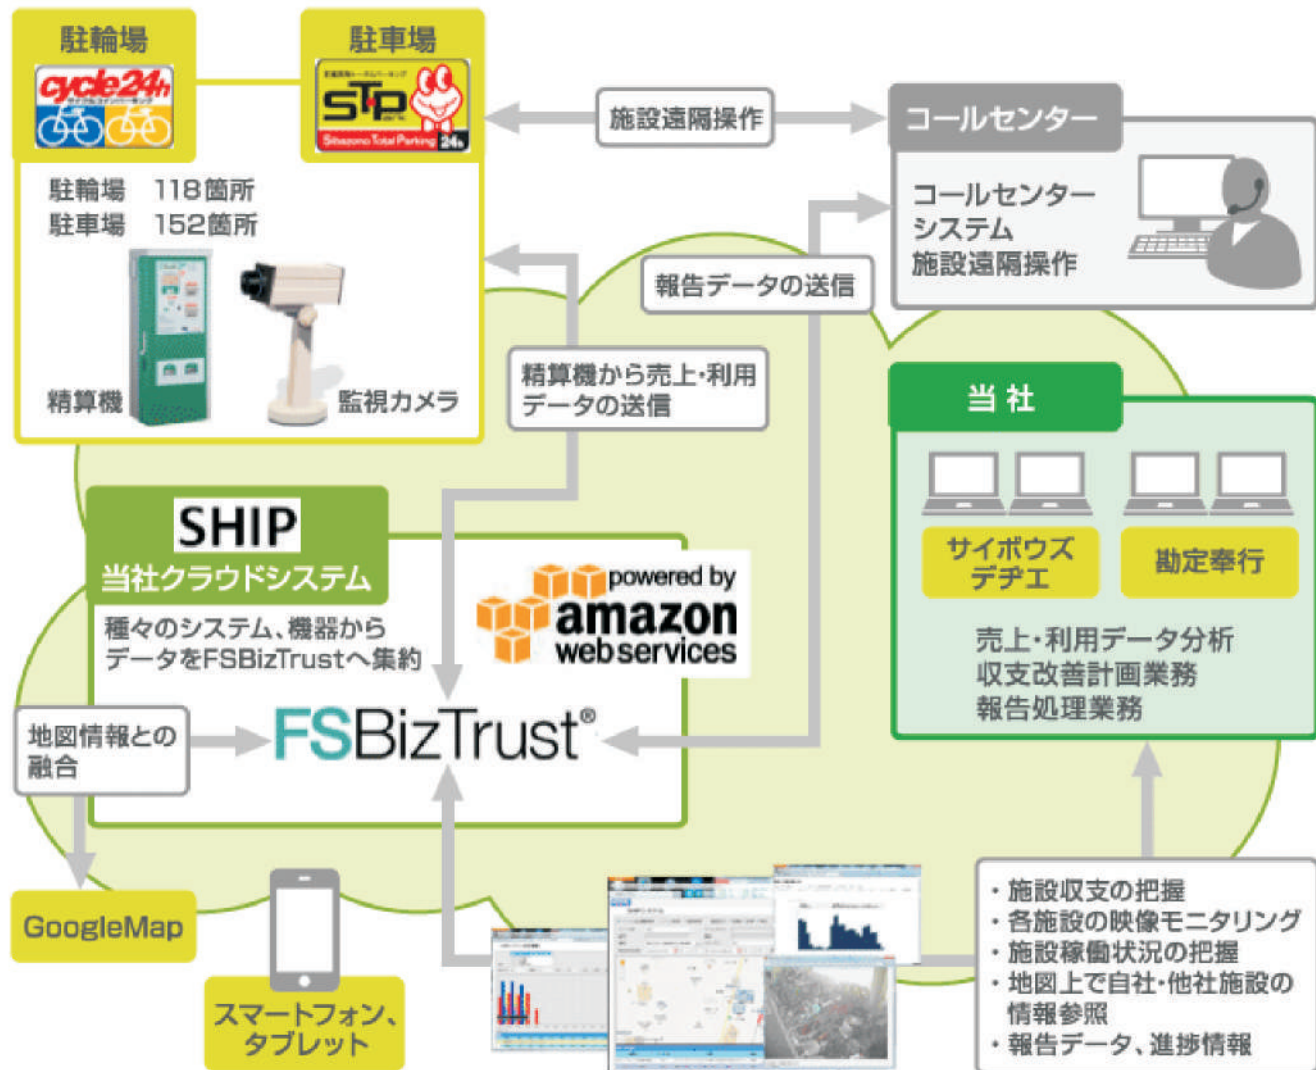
駐輪場

cycle24h

駐車場

STP

Sibazono Total Parking 24h

駐輪場　118箇所
駐車場　152箇所

精算機

監視カメラ

施設遠隔操作

コールセンター

コールセンターシステム
施設遠隔操作

報告データの送信

精算機から売上・利用データの送信

当社

サイボウズ デヂエ

勘定奉行

売上・利用データ分析
収支改善計画業務
報告処理業務

SHIP
当社クラウドシステム

種々のシステム、機器からデータをFSBizTrustへ集約

powered by amazon webservices

地図情報との融合

FSBizTrust®

GoogleMap

スマートフォン、タブレット

・施設収支の把握
・各施設の映像モニタリング
・施設稼働状況の把握
・地図上で自社・他社施設の情報参照
・報告データ、進捗情報